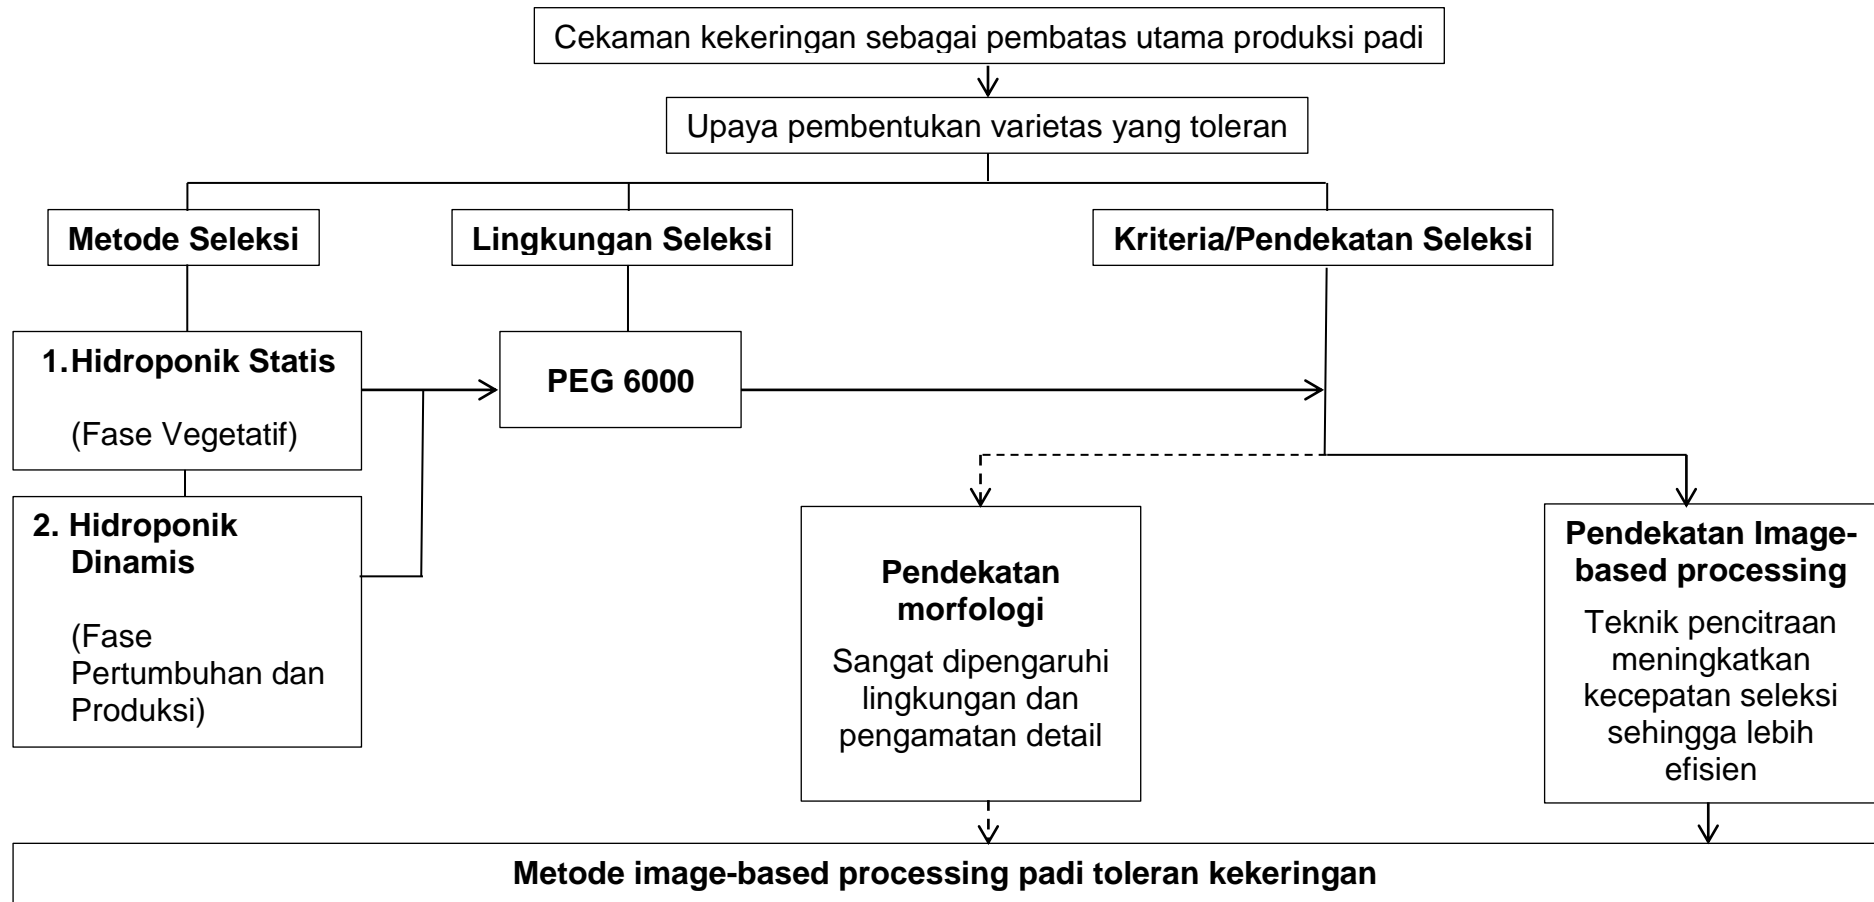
Cekaman kekeringan sebagai pembatas utama produksi padi

Upaya pembentukan varietas yang toleran

Metode Seleksi

Lingkungan Seleksi

Kriteria/Pendekatan Seleksi

1. Hidroponik Statis

(Fase Vegetatif)

2. Hidroponik Dinamis

(Fase Pertumbuhan dan Produksi)

PEG 6000

Pendekatan morfologi

Sangat dipengaruhi lingkungan dan pengamatan detail

Pendekatan Image-based processing

Teknik pencitraan meningkatkan kecepatan seleksi sehingga lebih efisien

Metode image-based processing padi toleran kekeringan